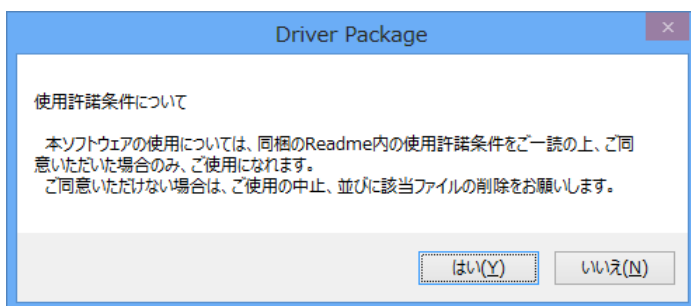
Driver Package

×

使用許諾条件について

本ソフトウェアの使用については、同梱のReadme内の使用許諾条件をご一読の上、ご同意いただいた場合のみ、ご使用になれます。
ご同意いただけない場合は、ご使用の中止、並びに該当ファイルの削除をお願いします。

はい(Y)

いいえ(N)